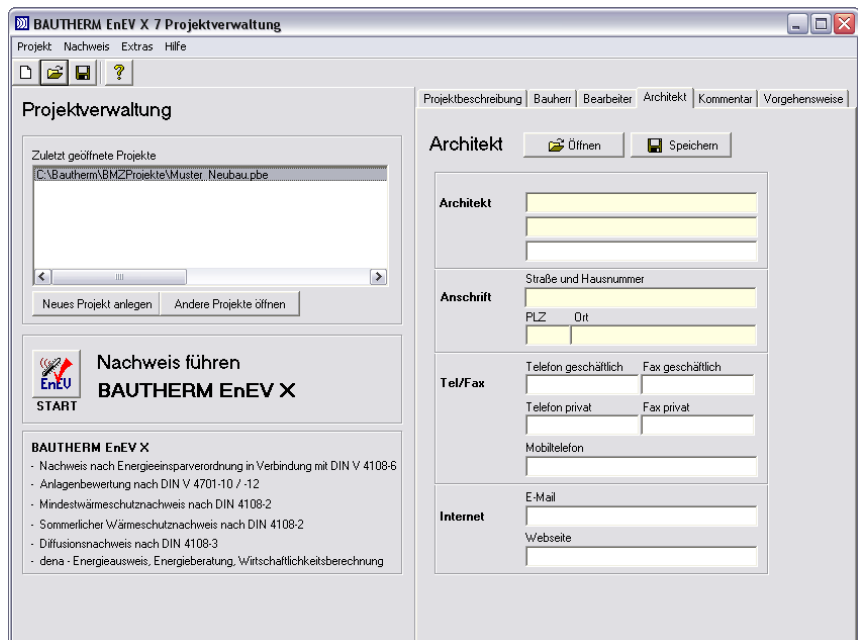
BAUTHERM EnEV X 7 Projektverwaltung

Projekt Nachweis Extras Hilfe

Projektverwaltung

Zuletzt geöffnete Projekte

C:\Bautherm\BMZProjekte\Muster_Neubau.pbe

Neues Projekt anlegen | Andere Projekte öffnen

EnEV START

Nachweis führen

BAUTHERM EnEV X

BAUTHERM EnEV X
- Nachweis nach Energieeinsparverordnung in Verbindung mit DIN V 4108-6
- Anlagenbewertung nach DIN V 4701-10 / -12
- Mindestwärmeschutznachweis nach DIN 4108-2
- Sommerlicher Wärmeschutznachweis nach DIN 4108-2
- Diffusionsnachweis nach DIN 4108-3
- dena - Energieausweis, Energieberatung, Wirtschaftlichkeitsberechnung

Projektbeschreibung | Bauherr | Bearbeiter | Architekt | Kommentar | Vorgehensweise

Architekt

Öffnen

Speichern

Architekt

Anschrift

Straße und Hausnummer

PLZ

Ort

Tel/Fax

Telefon geschäftlich

Fax geschäftlich

Telefon privat

Fax privat

Mobiltelefon

Internet

E-Mail

Webseite